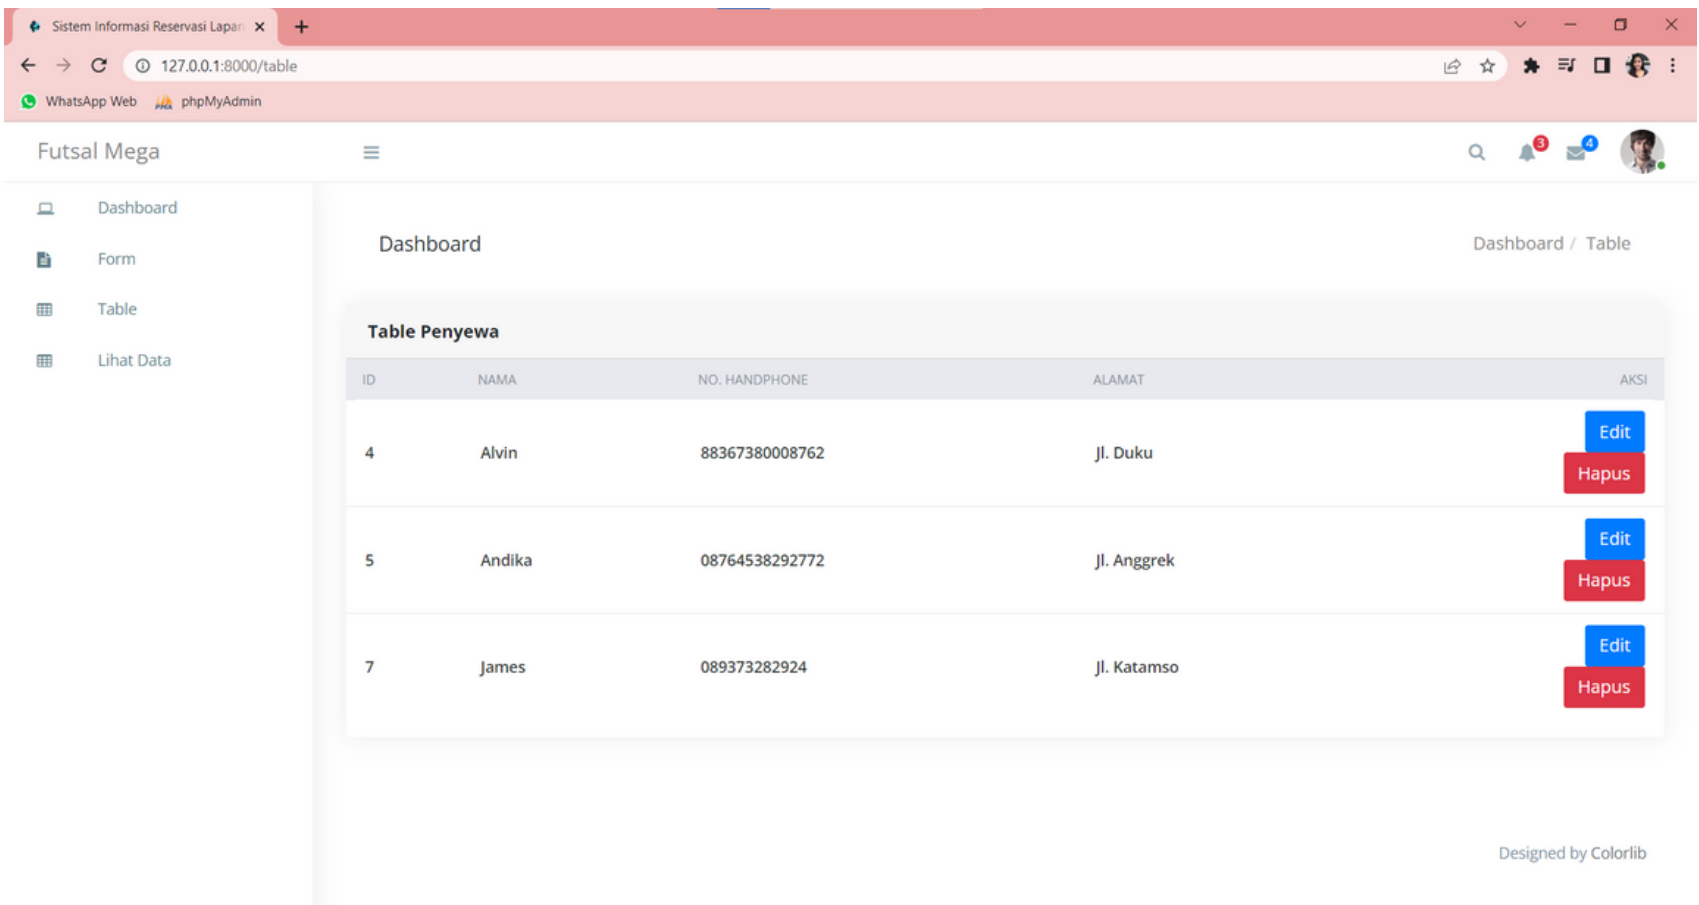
Sistem Informasi Reservasi Lapan ×
+
127.0.0.1:8000/table
WhatsApp Web
phpMyAdmin

Futsal Mega
3
4

Dashboard
Form
Table
Lihat Data

Dashboard
Dashboard / Table

Table Penyewa

| ID | NAMA | NO. HANDPHONE | ALAMAT | AKSI |
|---|---|---|---|---|
| 4 | Alvin | 88367380008762 | Jl. Duku | Edit Hapus |
| 5 | Andika | 08764538292772 | Jl. Anggrek | Edit Hapus |
| 7 | James | 089373282924 | Jl. Katamso | Edit Hapus |

Designed by Colorlib